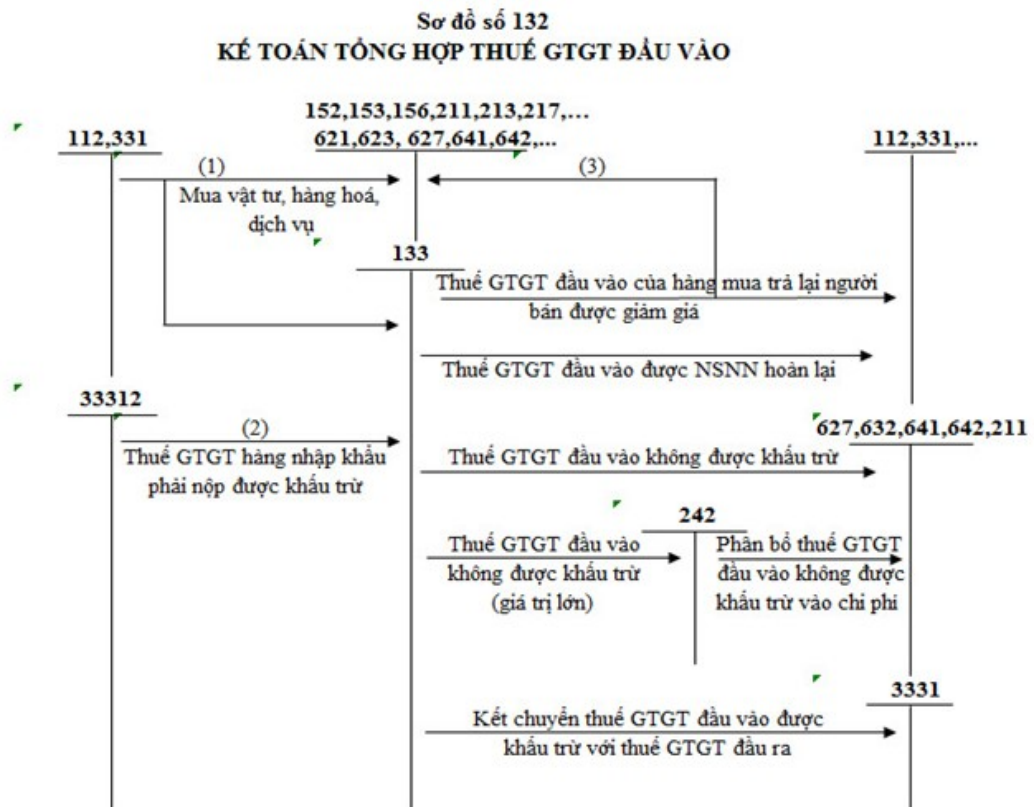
Sơ đồ số 132
KẾ TOÁN TỔNG HỢP THUẾ GTGT ĐẦU VÀO

112,331

152,153,156,211,213,217,...
621,623, 627,641,642,...

112,331,...

(1)
Mua vật tư, hàng hoá, dịch vụ

(3)

133

Thuế GTGT đầu vào của hàng mua trả lại người bán được giảm giá

Thuế GTGT đầu vào được NSNN hoàn lại

33312

(2)
Thuế GTGT hàng nhập khẩu phải nộp được khấu trừ

627,632,641,642,211

Thuế GTGT đầu vào không được khấu trừ

242

Thuế GTGT đầu vào không được khấu trừ (giá trị lớn)

Phân bổ thuế GTGT đầu vào không được khấu trừ vào chi phí

3331

Kết chuyển thuế GTGT đầu vào được khấu trừ với thuế GTGT đầu ra